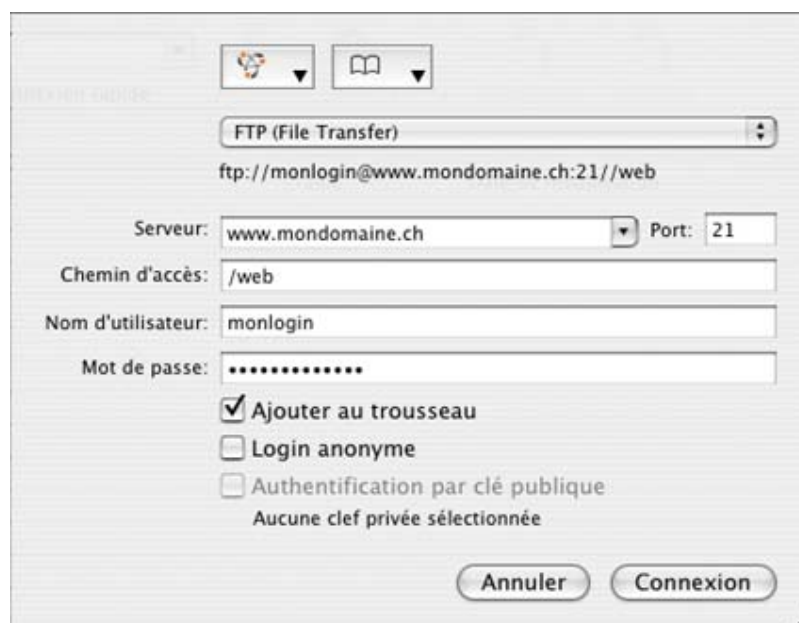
FTP (File Transfer)

ftp://monlogin@www.mondomaine.ch:21//web

Serveur: www.mondomaine.ch Port: 21

Chemin d'accès: /web

Nom d'utilisateur: monlogin

Mot de passe: •••••••••••••

Ajouter au trousseau

Login anonyme

Authentification par clé publique

Aucune clef privée sélectionnée

Annuler Connexion